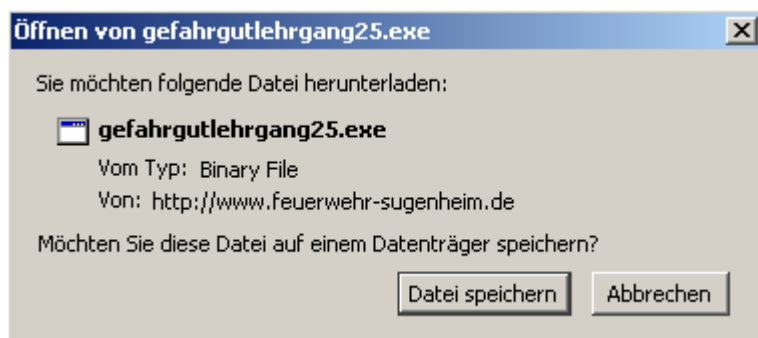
Öffnen von gefahrgutlehrgang25.exe

X

Sie möchten folgende Datei herunterladen:

gefahrgutlehrgang25.exe

Vom Typ: Binary File

Von: http://www.feuerwehr-sugenheim.de

Möchten Sie diese Datei auf einem Datenträger speichern?

Datei speichern

Abbrechen